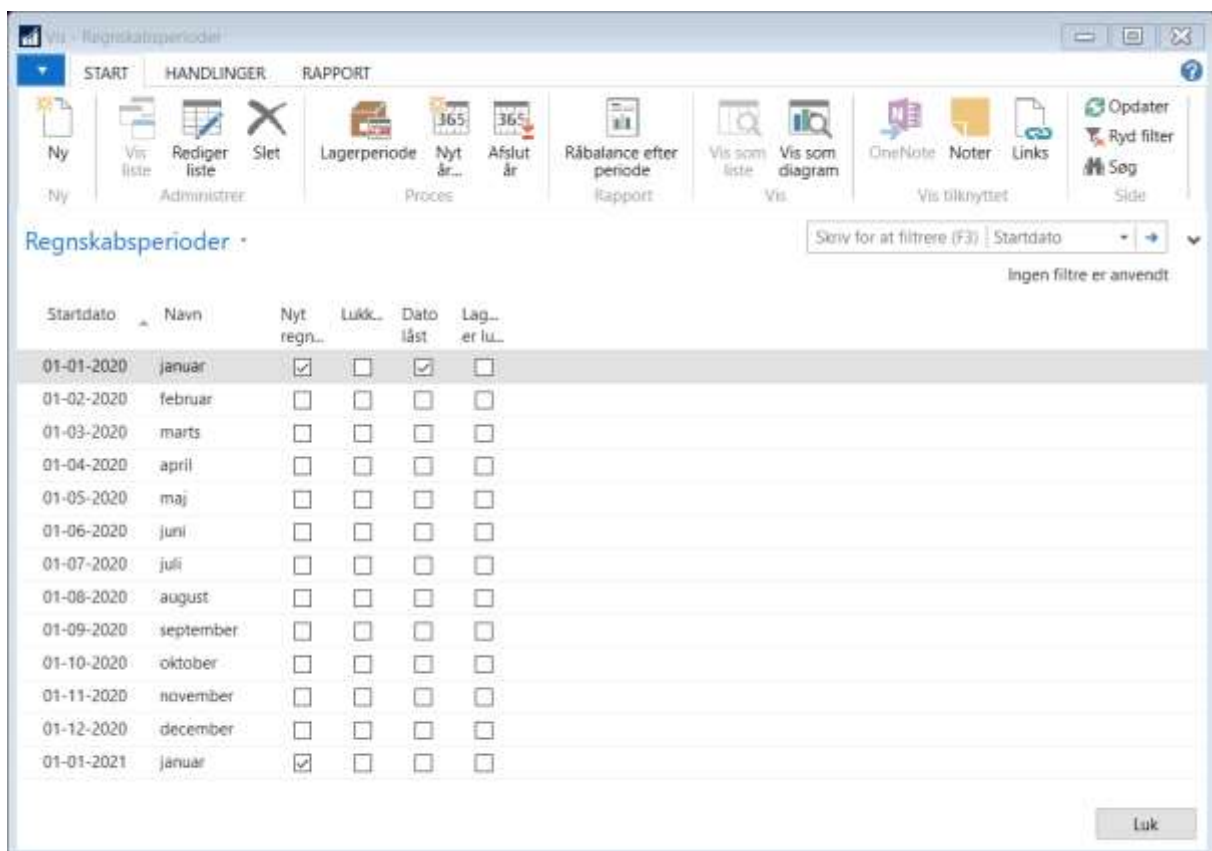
Vis - Regnskabsperioder

START HANDLINGER RAPPORT

Ny
Ny

Vis liste
Rediger liste
Slet
Administrer

Lagerperiode
Nyt år...
Afslut år
Proces

Råbalance efter periode
Rapport

Vis som liste
Vis som diagram
Vis

OneNote
Noter
Links
Vis tilknyttet

Opdater
Ryd filter
Søg
Side

Regnskabsperioder ·

Skriv for at filtrere (F3) Startdato

Ingen filtre er anvendt

| Startdato | Navn | Nyt regn... | Lukk... | Dato låst | Lag... er lu... |
|---|---|---|---|---|---|
| 01-01-2020 | januar | ☑ | ☐ | ☑ | ☐ |
| 01-02-2020 | februar | ☐ | ☐ | ☐ | ☐ |
| 01-03-2020 | marts | ☐ | ☐ | ☐ | ☐ |
| 01-04-2020 | april | ☐ | ☐ | ☐ | ☐ |
| 01-05-2020 | maj | ☐ | ☐ | ☐ | ☐ |
| 01-06-2020 | juni | ☐ | ☐ | ☐ | ☐ |
| 01-07-2020 | juli | ☐ | ☐ | ☐ | ☐ |
| 01-08-2020 | august | ☐ | ☐ | ☐ | ☐ |
| 01-09-2020 | september | ☐ | ☐ | ☐ | ☐ |
| 01-10-2020 | oktober | ☐ | ☐ | ☐ | ☐ |
| 01-11-2020 | november | ☐ | ☐ | ☐ | ☐ |
| 01-12-2020 | december | ☐ | ☐ | ☐ | ☐ |
| 01-01-2021 | januar | ☑ | ☐ | ☐ | ☐ |

Luk